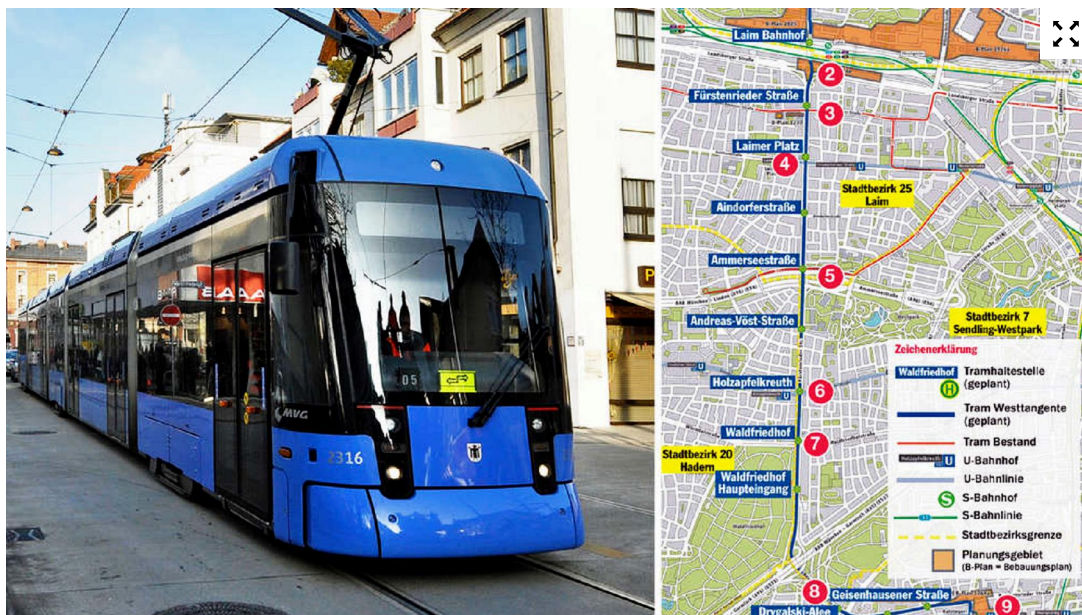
05
MVG
2316

Laim Bahnhof
2
Fürstenrieder Straße
3
Laimer Platz
4
Stadtbezirk 25 Laim
Aindorferstraße
Ammerseestraße
5
Andreas-Vöst-Straße
Stadtbezirk 7 Sendling-Westpark
Holzapfelkreuth
6
Waldfriedhof
7
Stadtbezirk 20 Hadern
Waldfriedhof Haupteingang
8
Geisenhausener Straße
9
Drygalski-Allee

Zeichenerklärung
Waldfriedhof H Tramhaltestelle (geplant)
Tram Westtangente (geplant)
Tram Bestand
U U-Bahnhof
U-Bahnlinie
S S-Bahnhof
S-Bahnlinie
Stadtbezirksgrenze
Planungsgebiet (B-Plan = Bebauungsplan)